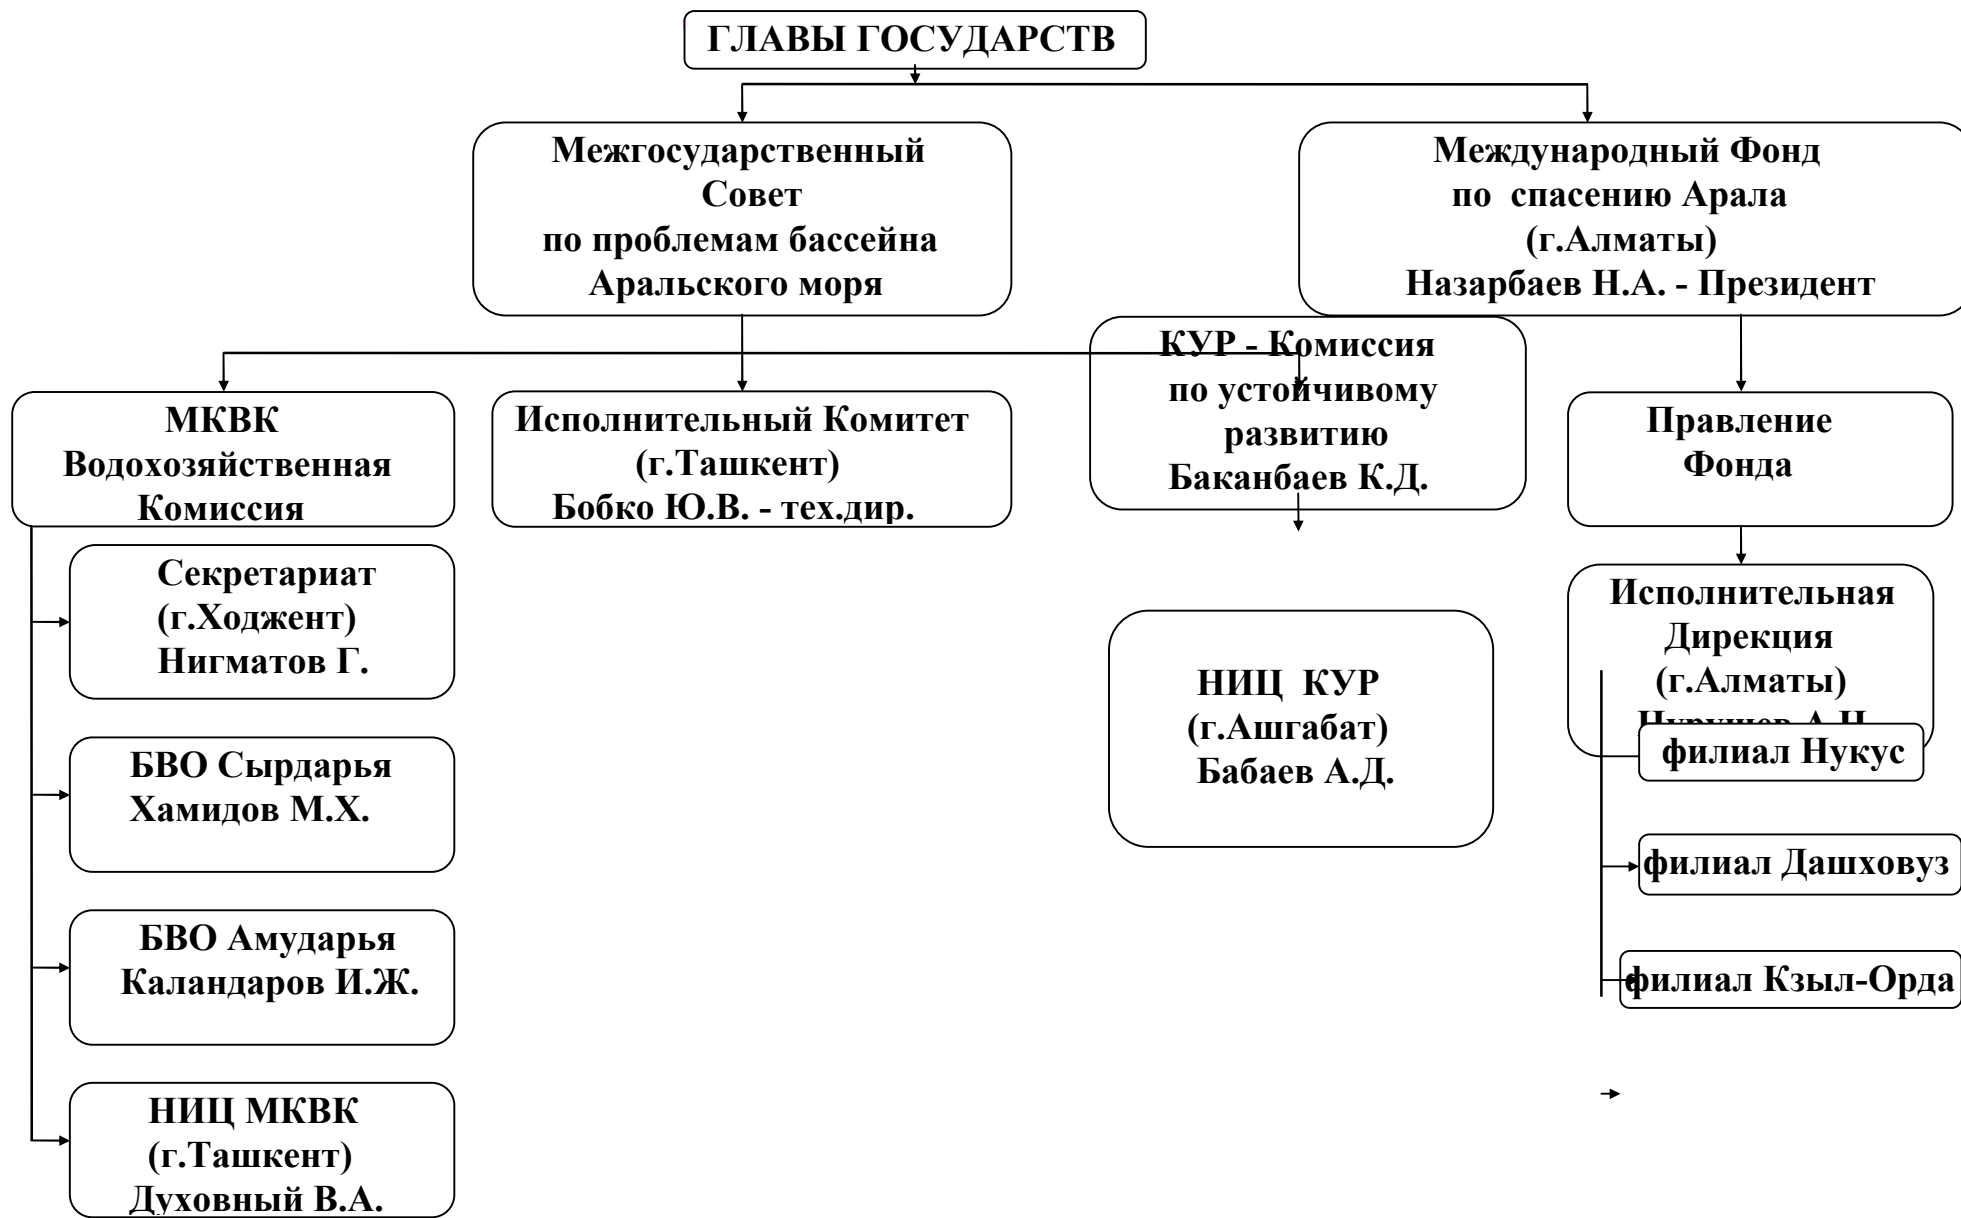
ГЛАВЫ ГОСУДАРСТВ

Межгосударственный Совет по проблемам бассейна Аральского моря

Международный Фонд по спасению Арала (г.Алматы) Назарбаев Н.А. - Президент

МКВК Водохозяйственная Комиссия

Исполнительный Комитет (г.Ташкент) Бобко Ю.В. - тех.дир.

КУР - Комиссия по устойчивому развитию Баканбаев К.Д.

Правление Фонда

Секретариат (г.Ходжент) Нигматов Г.

БВО Сырдарья Хамидов М.Х.

БВО Амударья Каландаров И.Ж.

НИЦ МКВК (г.Ташкент) Духовный В.А.

НИЦ КУР (г.Ашгабат) Бабаев А.Д.

Исполнительная Дирекция (г.Алматы) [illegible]

филиал Нукус

филиал Дашховуз

филиал Кзыл-Орда